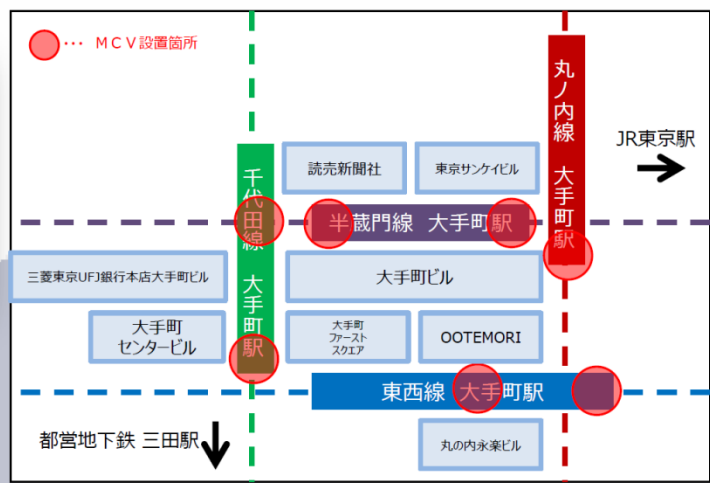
・・・ ＭＣＶ設置箇所

千代田線 大手町駅

丸ノ内線 大手町駅

JR東京駅

読売新聞社

東京サンケイビル

半蔵門線 大手町駅

三菱東京UFJ銀行本店大手町ビル

大手町ビル

大手町センタービル

大手町ファーストスクエア

OOTEMORI

東西線 大手町駅

都営地下鉄 三田駅

丸の内永楽ビル